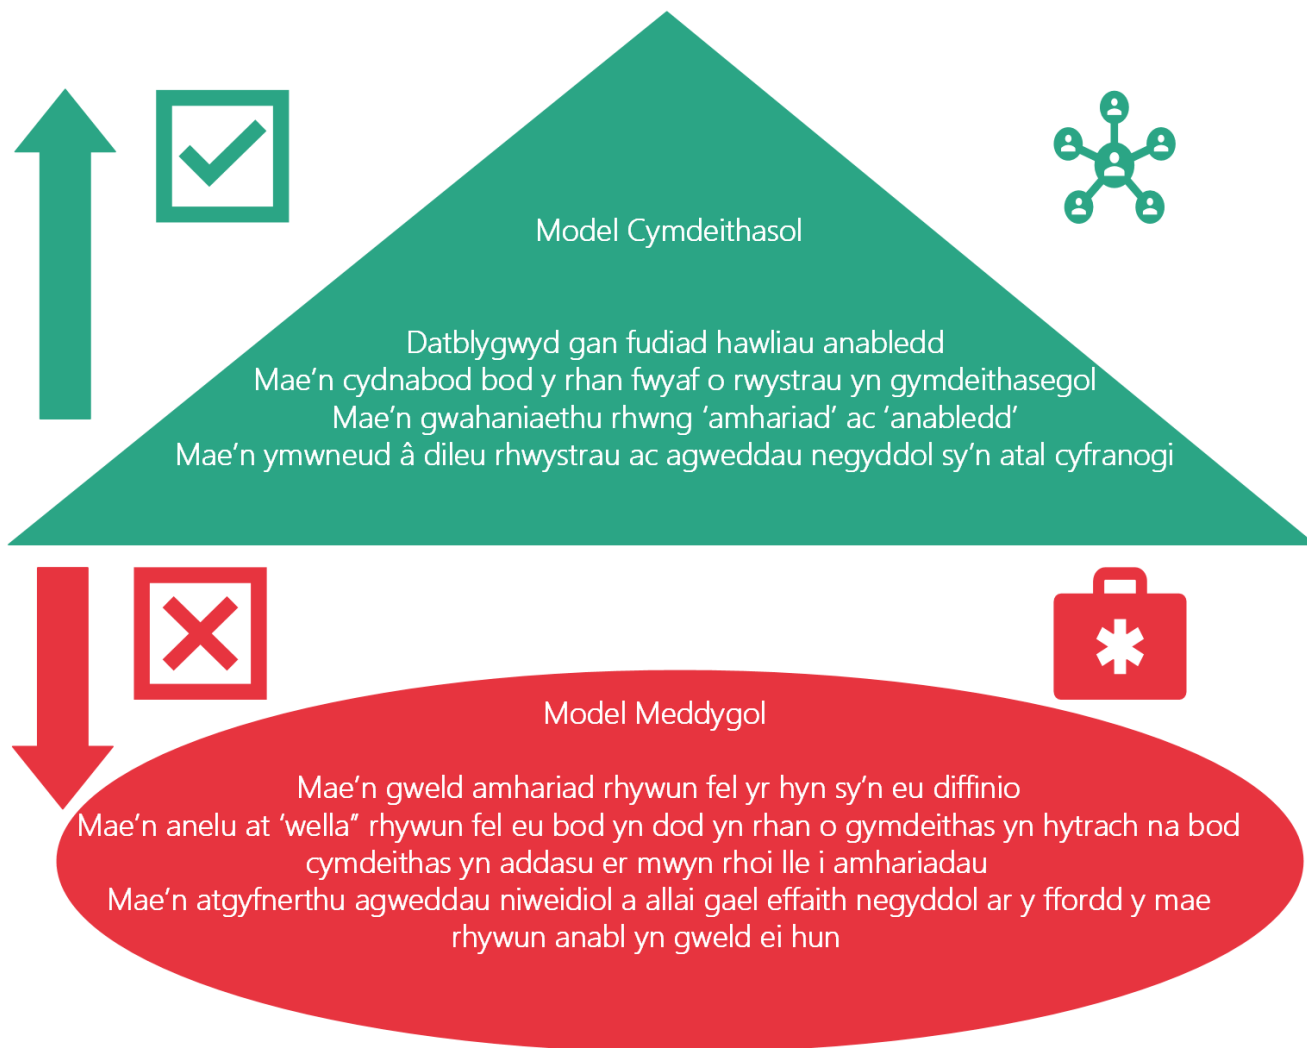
Model Cymdeithasol

Datblygwyd gan fudiad hawliau anabledd
Mae'n cydnabod bod y rhan fwyaf o rwystrau yn gymdeithasegol
Mae'n gwahaniaethu rhwng 'amhariad' ac 'anabledd'
Mae'n ymwneud â dileu rhwystrau ac agweddau negyddol sy'n atal cyfranogi

Model Meddygol

Mae'n gweld amhariad rhywun fel yr hyn sy'n eu diffinio
Mae'n anelu at 'wella" rhywun fel eu bod yn dod yn rhan o gymdeithas yn hytrach na bod cymdeithas yn addasu er mwyn rhoi lle i amhariadau
Mae'n atgyfnerthu agweddau niweidiol a allai gael effaith negyddol ar y ffordd y mae rhywun anabl yn gweld ei hun